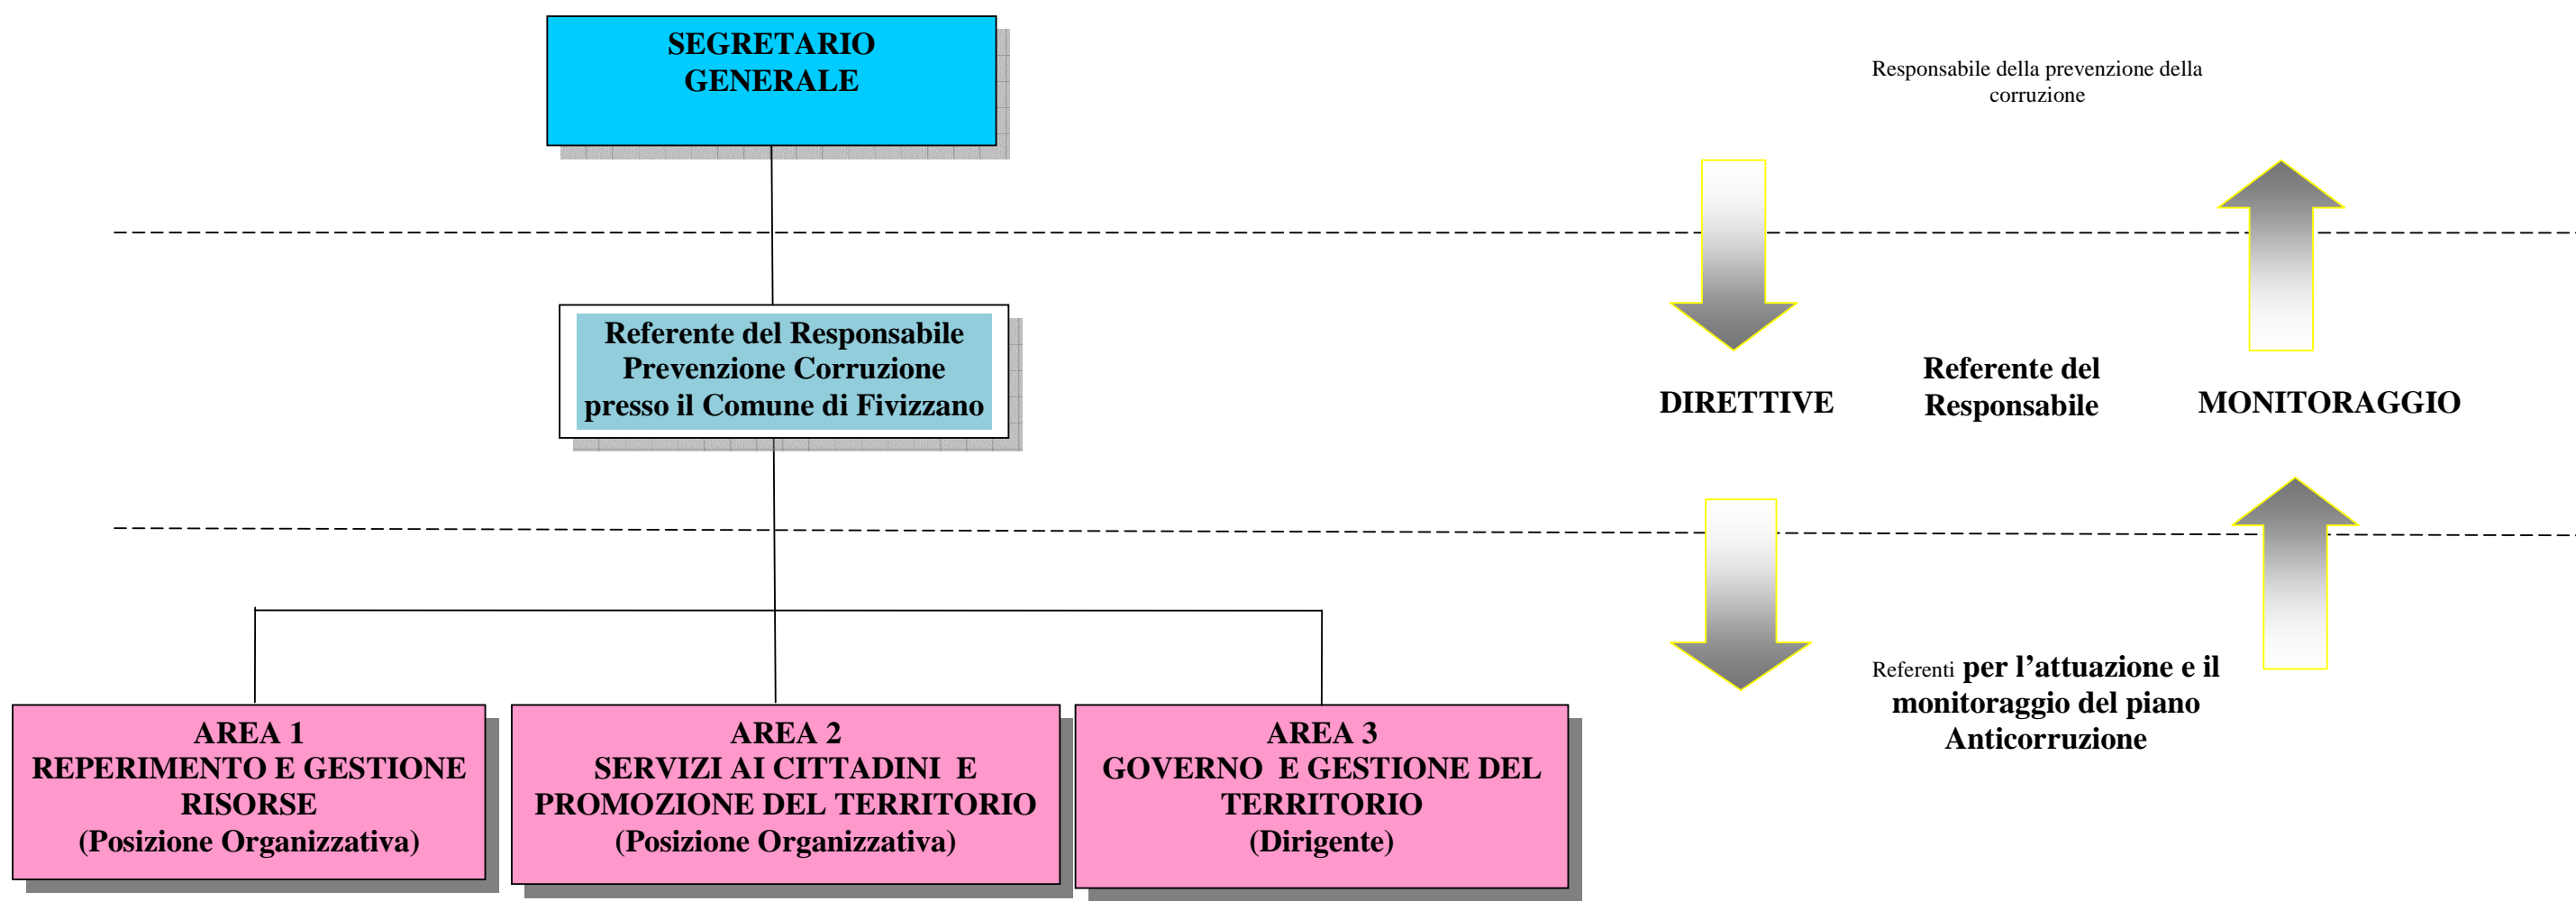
SEGRETARIO GENERALE

Responsabile della prevenzione della corruzione

Referente del Responsabile Prevenzione Corruzione presso il Comune di Fivizzano

DIRETTIVE

Referente del Responsabile

MONITORAGGIO

Referenti per l'attuazione e il monitoraggio del piano Anticorruzione

AREA 1
REPERIMENTO E GESTIONE RISORSE
(Posizione Organizzativa)

AREA 2
SERVIZI AI CITTADINI E PROMOZIONE DEL TERRITORIO
(Posizione Organizzativa)

AREA 3
GOVERNO E GESTIONE DEL TERRITORIO
(Dirigente)